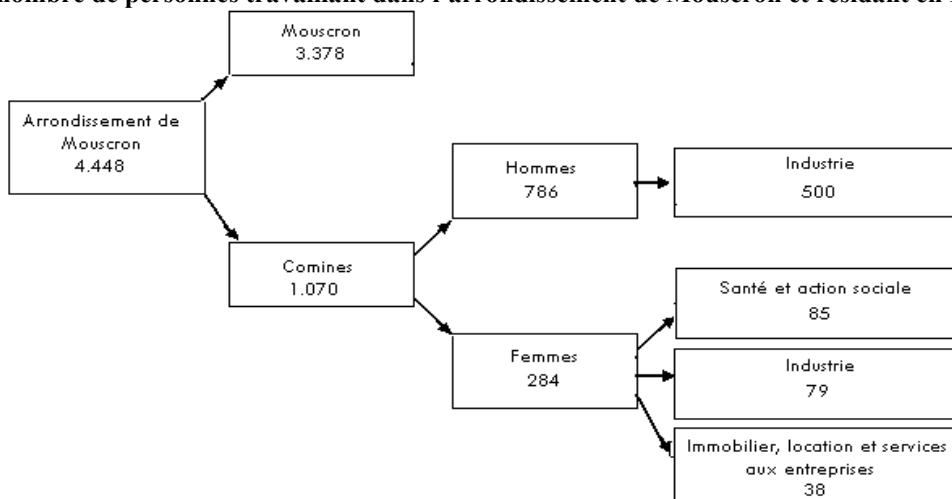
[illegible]ombre de personnes travaillant dans l'arrondissement de Mouscron et résidant en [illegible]

Mouscron
3.378

Arrondissement de Mouscron
4.448

Hommes
786

Industrie
500

Comines
1.070

Santé et action sociale
85

Femmes
284

Industrie
79

Immobilier, location et services aux entreprises
38